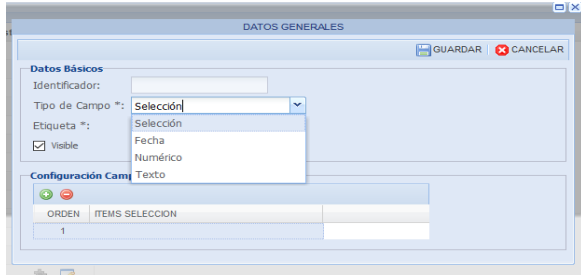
DATOS GENERALES

GUARDAR CANCELAR

Datos Básicos

Identificador:

Tipo de Campo *: Selección

Etiqueta *:

Visible

Selección
Fecha
Numérico
Texto

Configuración Camp

| ORDEN | ITEMS SELECCION |
|---|---|
| 1 | |